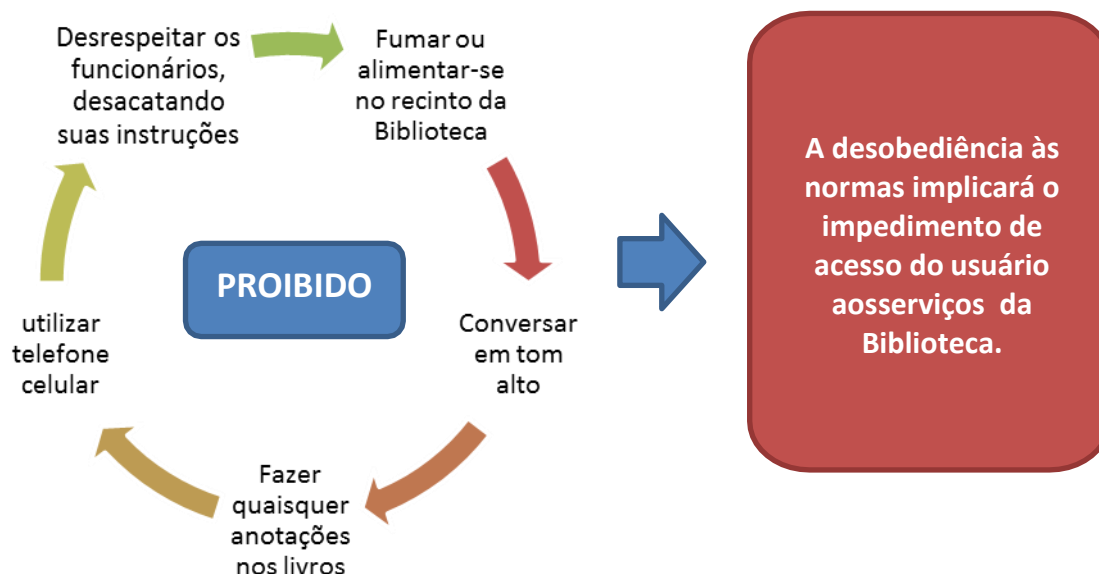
Desrespeitar os funcionários, desacatando suas instruções

Fumar ou alimentar-se no recinto da Biblioteca

PROIBIDO

Conversar em tom alto

Fazer quaisquer anotações nos livros

utilizar telefone celular

A desobediência às normas implicará o impedimento de acesso do usuário aosserviços da Biblioteca.